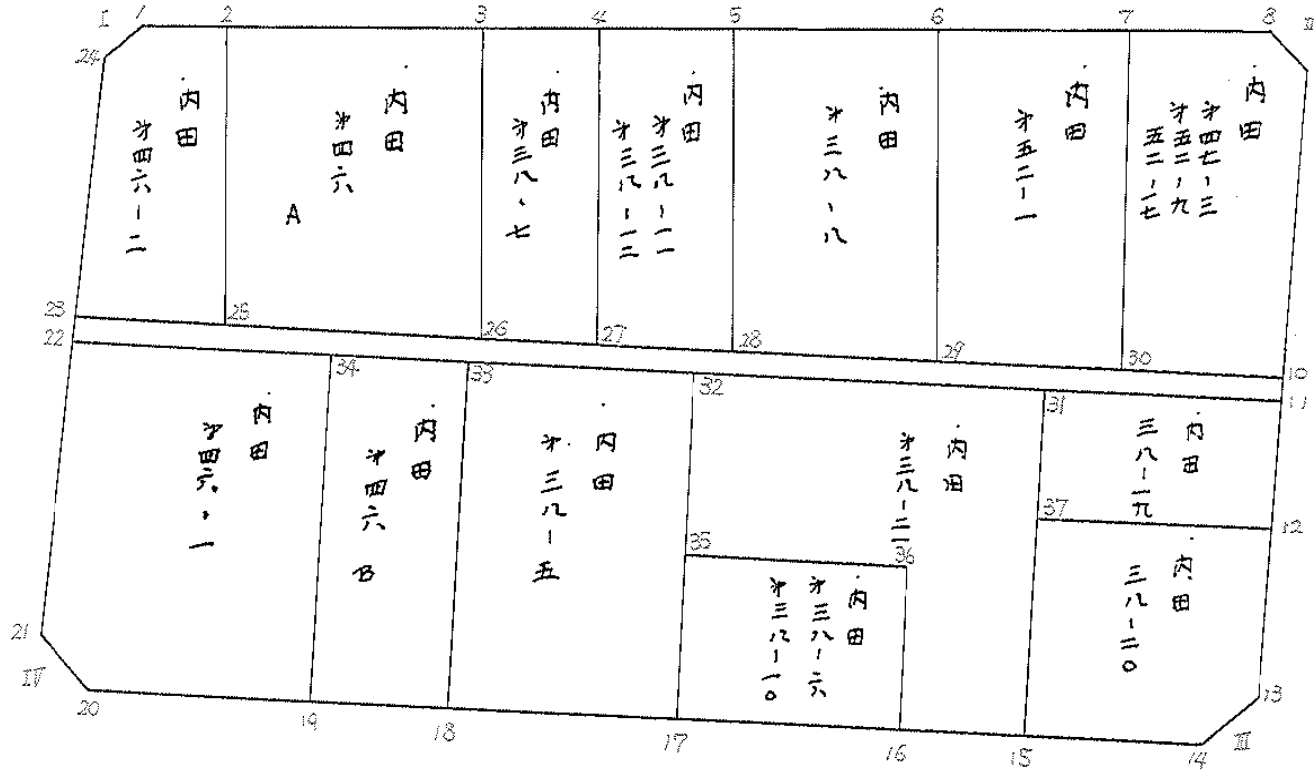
I 1 2 3 4 5 6 7 8 II
24
内田 オ四六ー二
内田 オ四六 A
内田 オ三八、七
内田 オ三八ー一一 オ三八ー一三
内田 オ三八、八
内田 オ五二ー一
内田 オ四七ー三 オ五三ー九 五二ー七
23 25 26 27 28 29 30
22 10
34 33 32 31 11
内田 オ四六、一
内田 オ四六 B
内田 オ三八ー五
内田 オ三八ー一二
内田 三八ー一九
37 12
35 36
内田 オ三八ー六 オ三八ー一〇
内田 三八ー二〇
21
IV
20 19 18 17 16 15 14 III 13